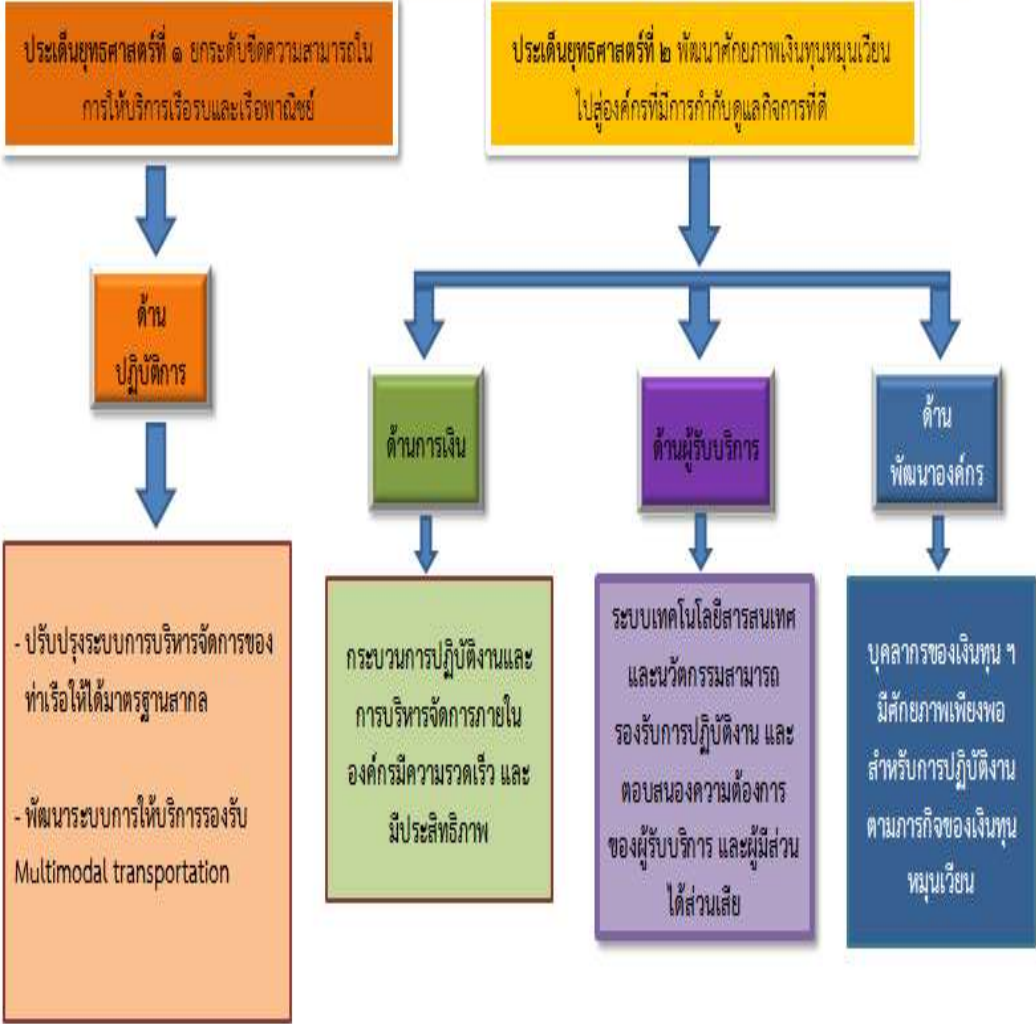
ประเด็นยุทธศาสตร์ที่ ๑ ยกระดับขีดความสามารถในการให้บริการเรือรบและเรือพาณิชย์

ประเด็นยุทธศาสตร์ที่ ๒ พัฒนาศักยภาพเงินทุนหมุนเวียนไปสู่องค์กรที่มีการกำกับดูแลกิจการที่ดี

ด้านปฏิบัติการ

- ปรับปรุงระบบการบริหารจัดการของท่าเรือให้ได้มาตรฐานสากล

- พัฒนาระบบการให้บริการรองรับ Multimodal transportation

ด้านการเงิน

กระบวนการปฏิบัติงานและการบริหารจัดการภายในองค์กรมีความรวดเร็ว และมีประสิทธิภาพ

ด้านผู้รับบริการ

ระบบเทคโนโลยีสารสนเทศและนวัตกรรมสามารถรองรับการปฏิบัติงาน และตอบสนองความต้องการของผู้รับบริการ และผู้มีส่วนได้ส่วนเสีย

ด้านพัฒนาองค์กร

บุคลากรของเงินทุน ฯ มีศักยภาพเพียงพอสำหรับการปฏิบัติงานตามภารกิจของเงินทุนหมุนเวียน